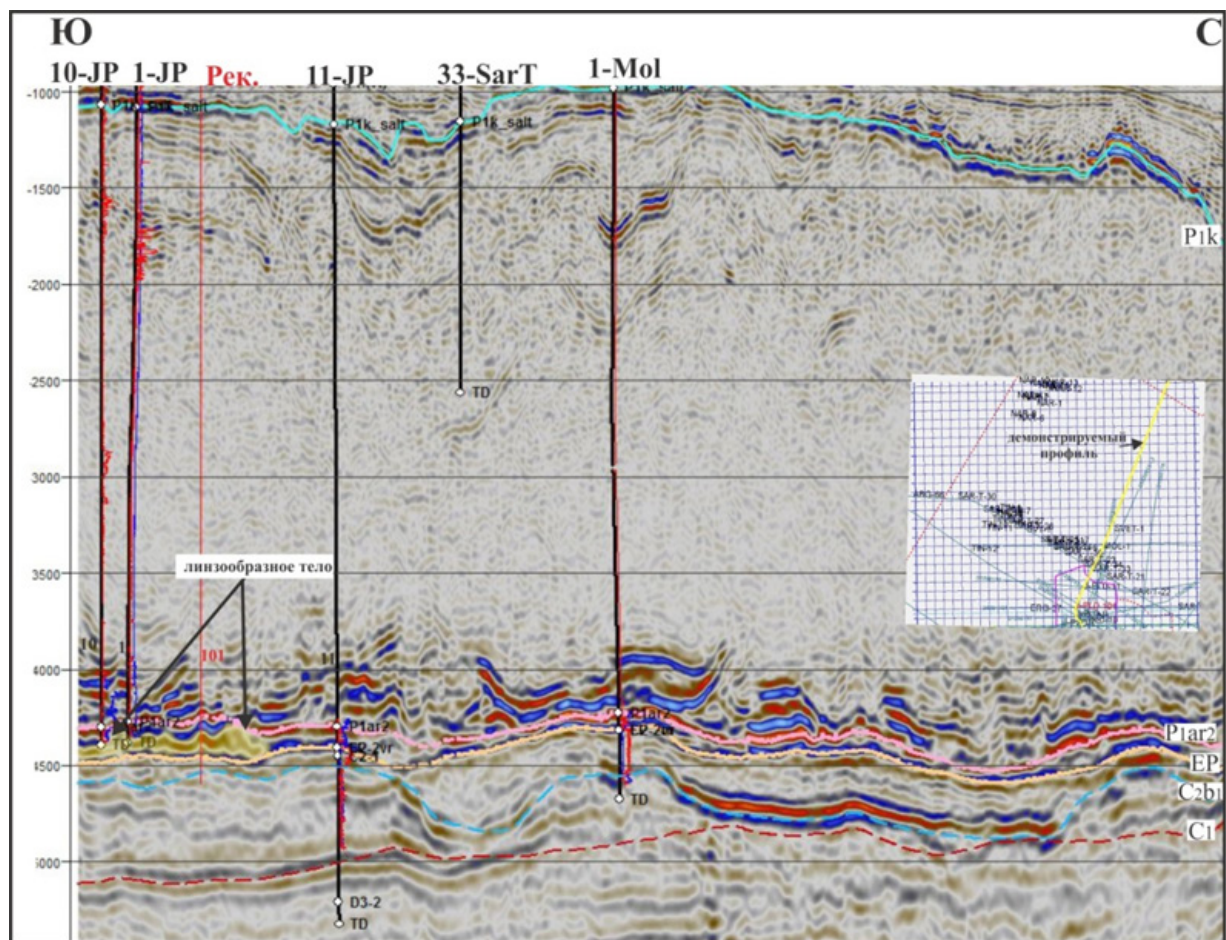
Ю
С
10-JP 1-JP Рек. 11-JP 33-SarT 1-Mol
-1000
P1k_salt
P1k_salt
P1k_salt
P1k_salt
-1500
P1k
-2000
-2500
TD
демонстрируемый профиль
3000
3500
линзообразное тело
10
1
101
11
4000
P1ar2
TD TD
P1ar2
EP-2vr
P1ar2
EP-2b
P1ar2
4500
EP
TD
C2b1
C1
5000
D3-2
TD